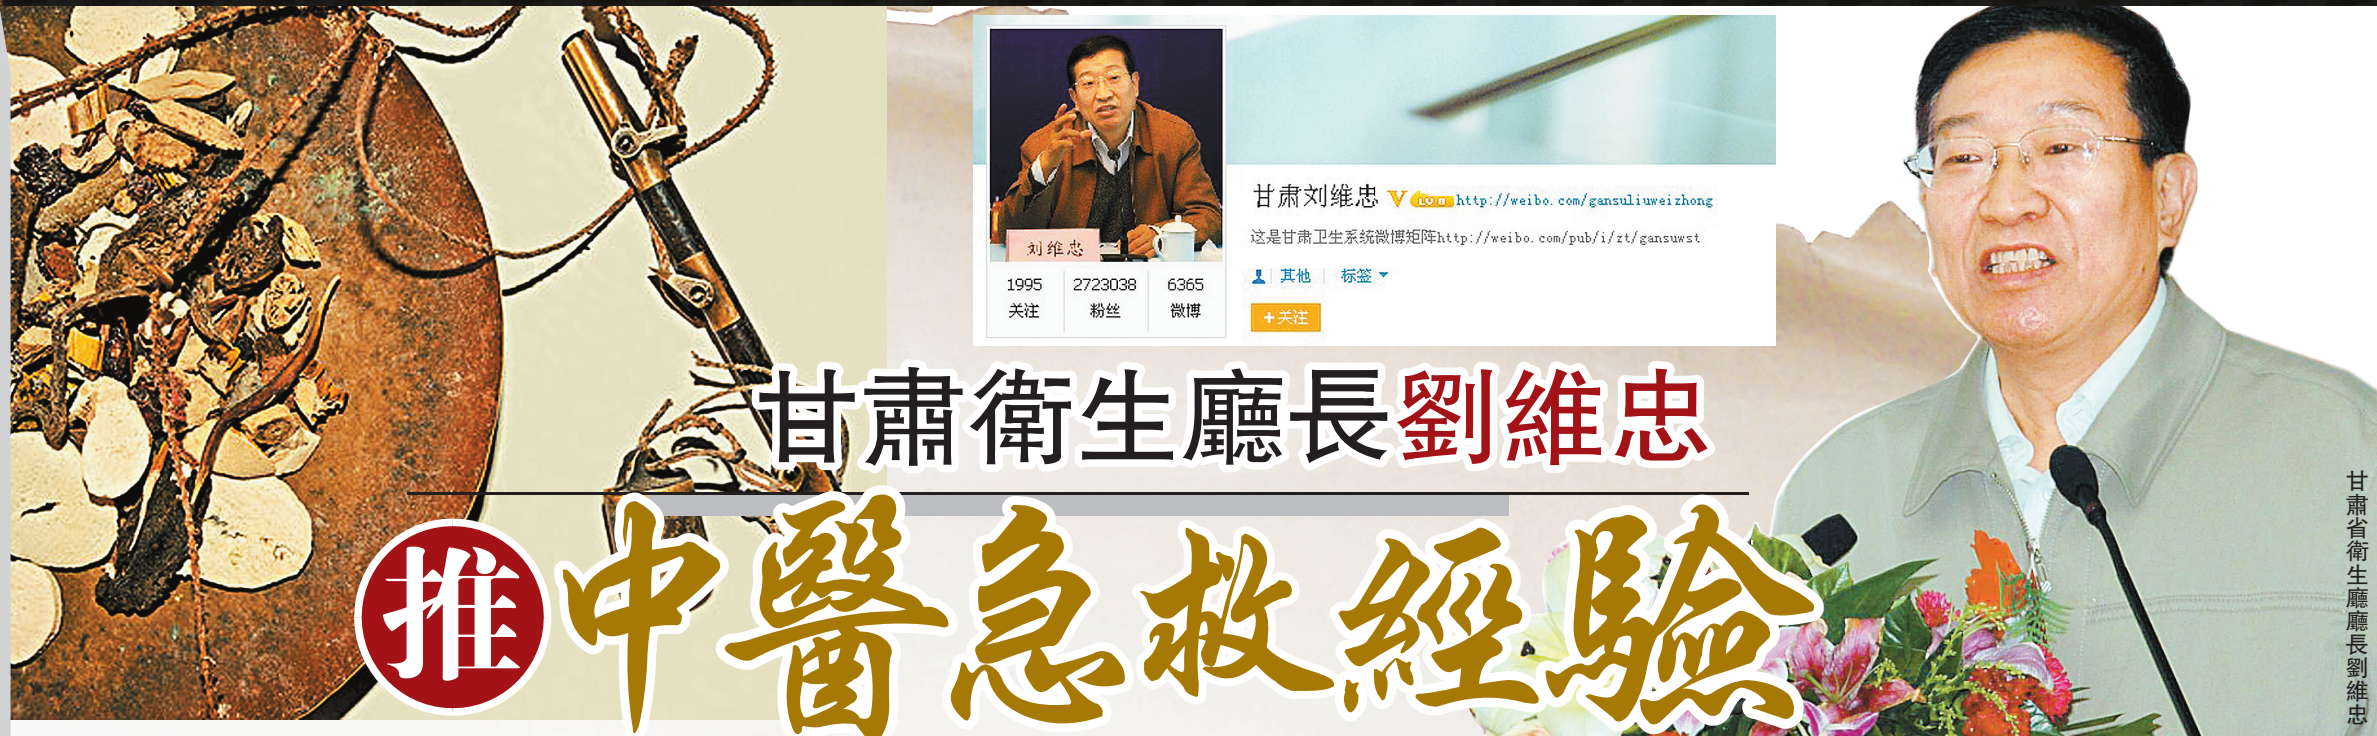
刘维忠

| 1995 | 2723038 | 6365 |
|---|---|---|
| 关注 | 粉丝 | 微博 |

甘肃刘维忠 V http://weibo.com/gansuliuweizhong

这是甘肃卫生系统微博矩阵http://weibo.com/pub/i/zt/gansuwst

其他 | 标签

+关注

甘肅衛生廳長劉維忠

推中醫急救經驗

甘肅省衛生廳廳長劉維忠